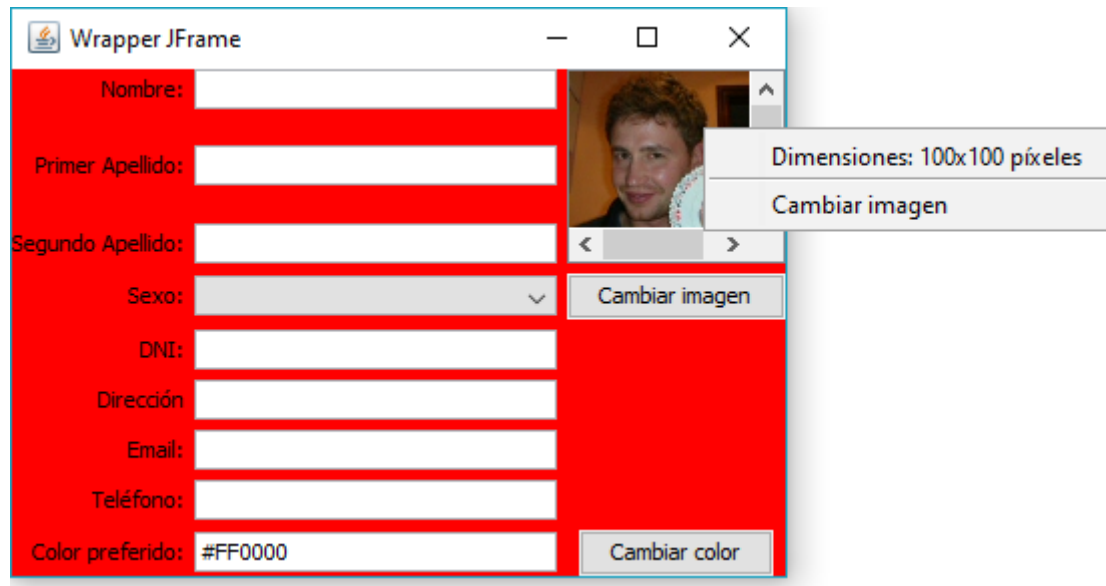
Wrapper JFrame

Nombre:

Primer Apellido:

Segundo Apellido:

Sexo:

DNI:

Dirección

Email:

Teléfono:

Color preferido: #FF0000

Dimensiones: 100x100 píxeles

Cambiar imagen

Cambiar imagen

Cambiar color